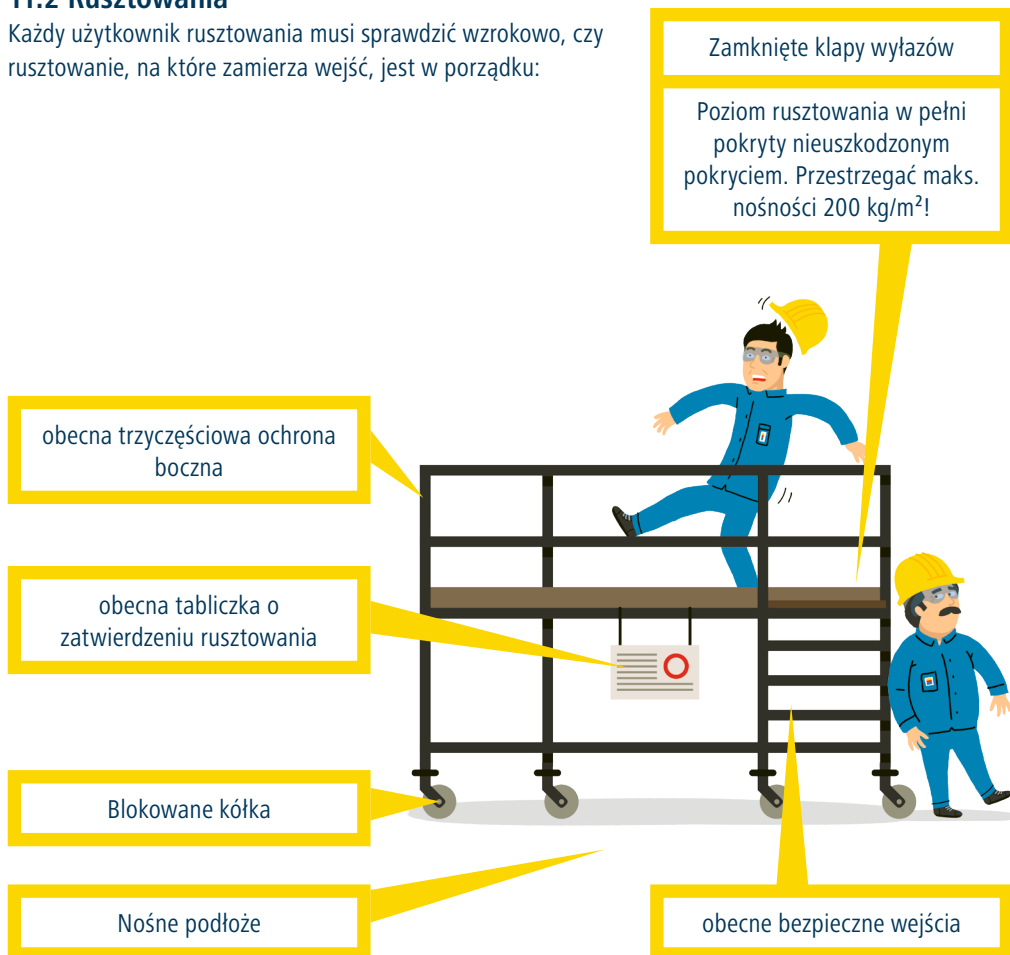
11.2 Rusztowania

Każdy użytkownik rusztowania musi sprawdzić wzrokowo, czy rusztowanie, na które zamierza wejść, jest w porządku:

Zamknięte klapy wyłazów

Poziom rusztowania w pełni pokryty nieuszkodzonym pokryciem. Przestrzegać maks. nośności 200 kg/m²!

obecna trzyczęściowa ochrona boczna

obecna tabliczka o zatwierdzeniu rusztowania

Blokowane kółka

Nośne podłoże

obecne bezpieczne wejścia